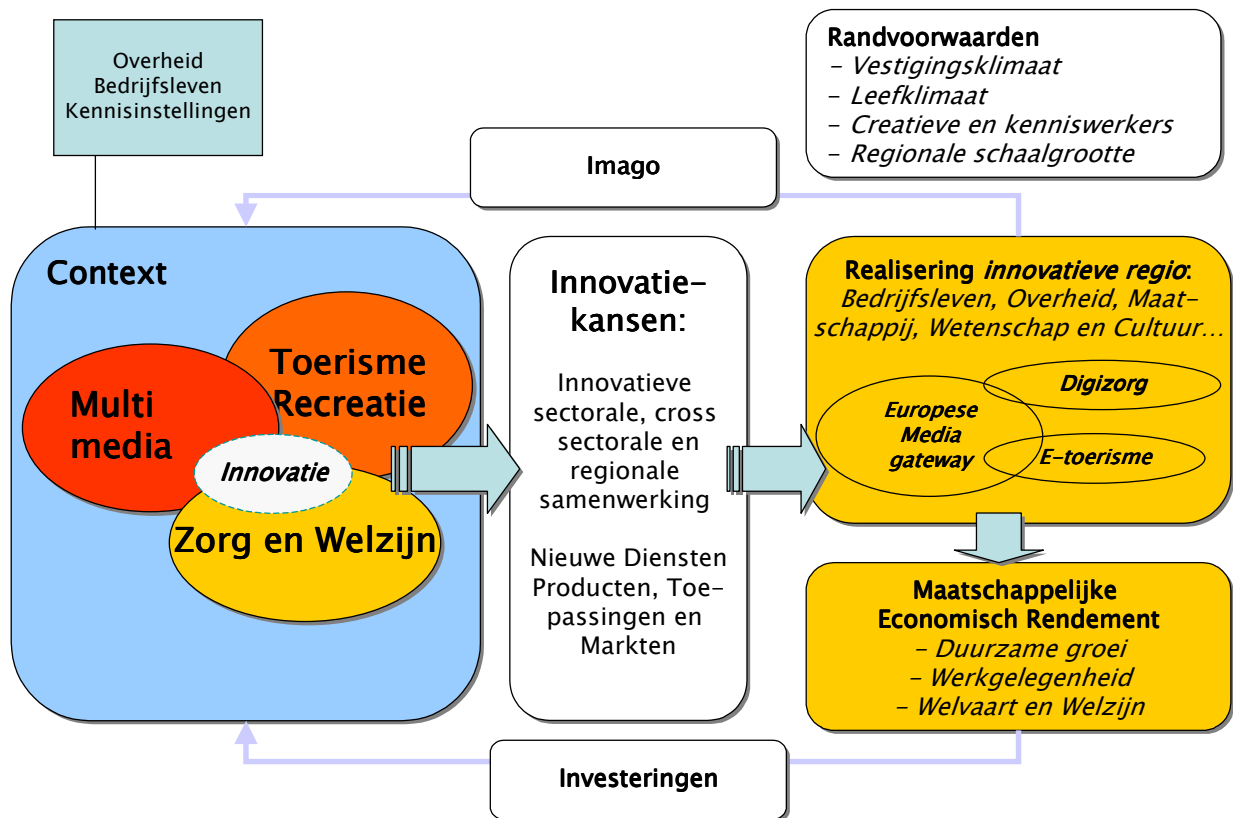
Overheid
Bedrijfsleven
Kennisinstellingen

Randvoorwaarden
- Vestigingsklimaat
- Leefklimaat
- Creatieve en kenniswerkers
- Regionale schaalgrootte

Imago

Context

Toerisme
Recreatie

Multi
media

Innovatie

Zorg en Welzijn

Innovatie-
kansen:

Innovatieve sectorale, cross sectorale en regionale samenwerking

Nieuwe Diensten Producten, Toepassingen en Markten

Realisering innovatieve regio:
Bedrijfsleven, Overheid, Maatschappij, Wetenschap en Cultuur…

Digizorg

Europese Media gateway

E-toerisme

Maatschappelijke
Economisch Rendement
- Duurzame groei
- Werkgelegenheid
- Welvaart en Welzijn

Investeringen